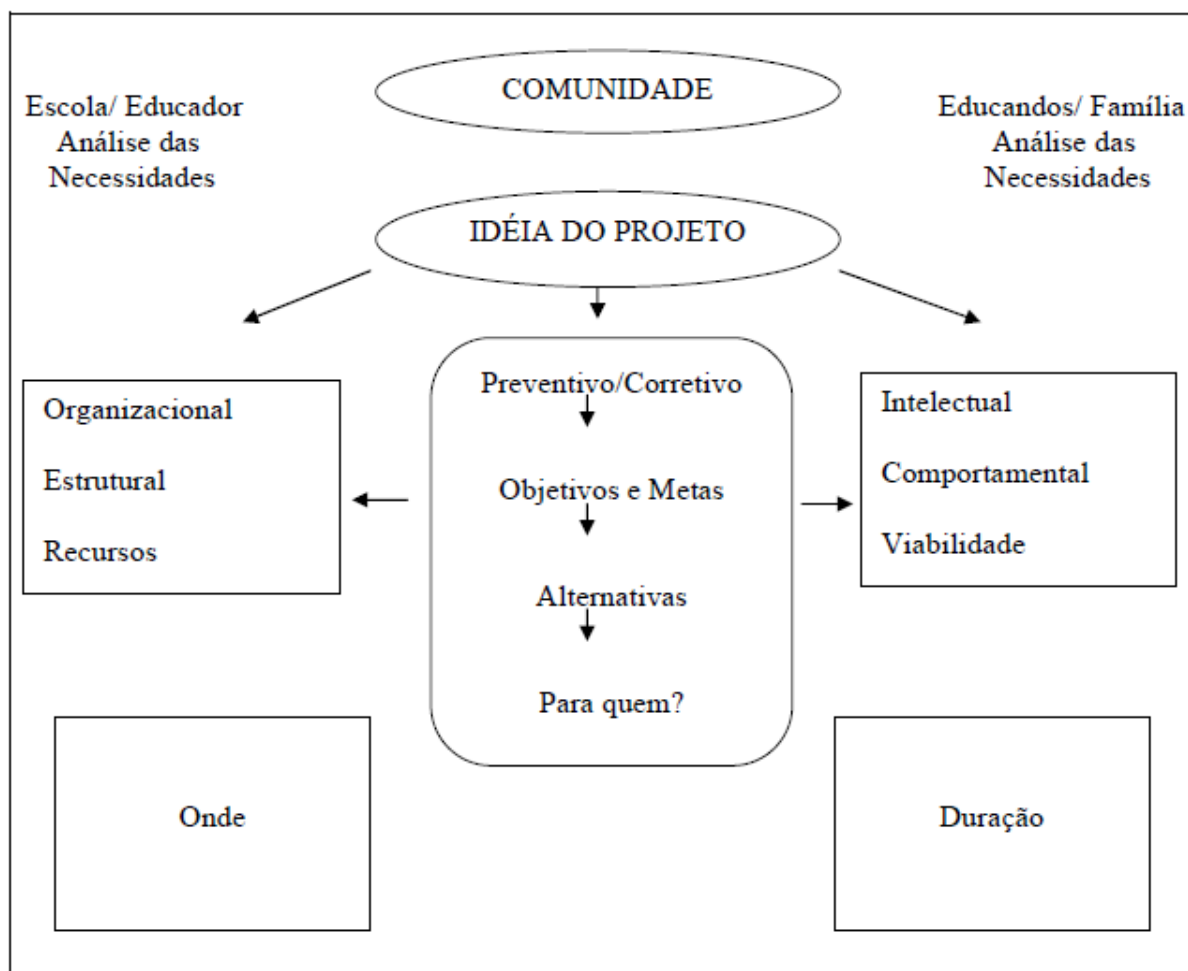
Escola/ Educador
Análise das
Necessidades

COMUNIDADE

Educandos/ Família
Análise das
Necessidades

IDÉIA DO PROJETO

Organizacional

Estrutural

Recursos

Preventivo/Corretivo

Objetivos e Metas

Alternativas

Para quem?

Intelectual

Comportamental

Viabilidade

Onde

Duração